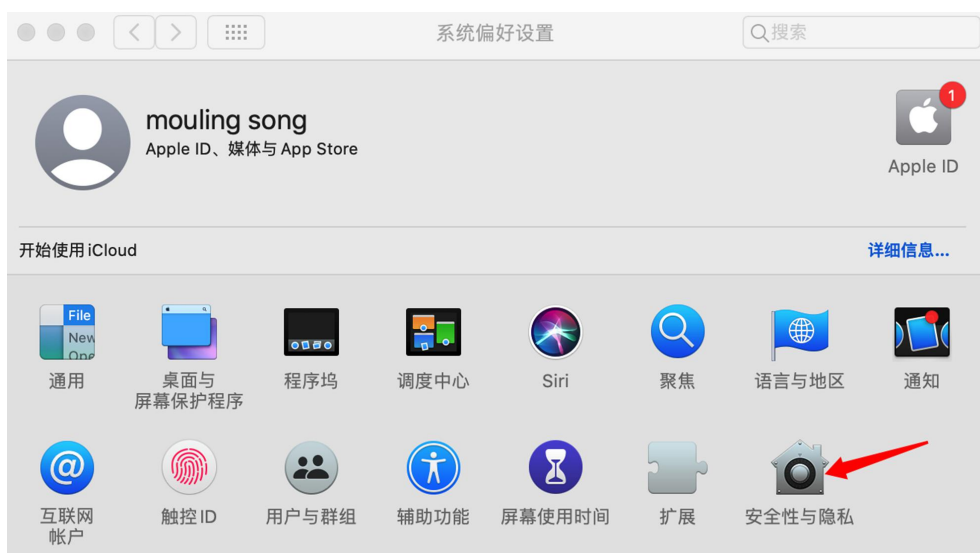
系统偏好设置

搜索

mouling song
Apple ID、媒体与 App Store

1
Apple ID

开始使用 iCloud

详细信息...

File
New
Ope

通用

桌面与屏幕保护程序

程序坞

调度中心

Siri

聚焦

语言与地区

通知

互联网帐户

触控 ID

用户与群组

辅助功能

屏幕使用时间

扩展

安全性与隐私